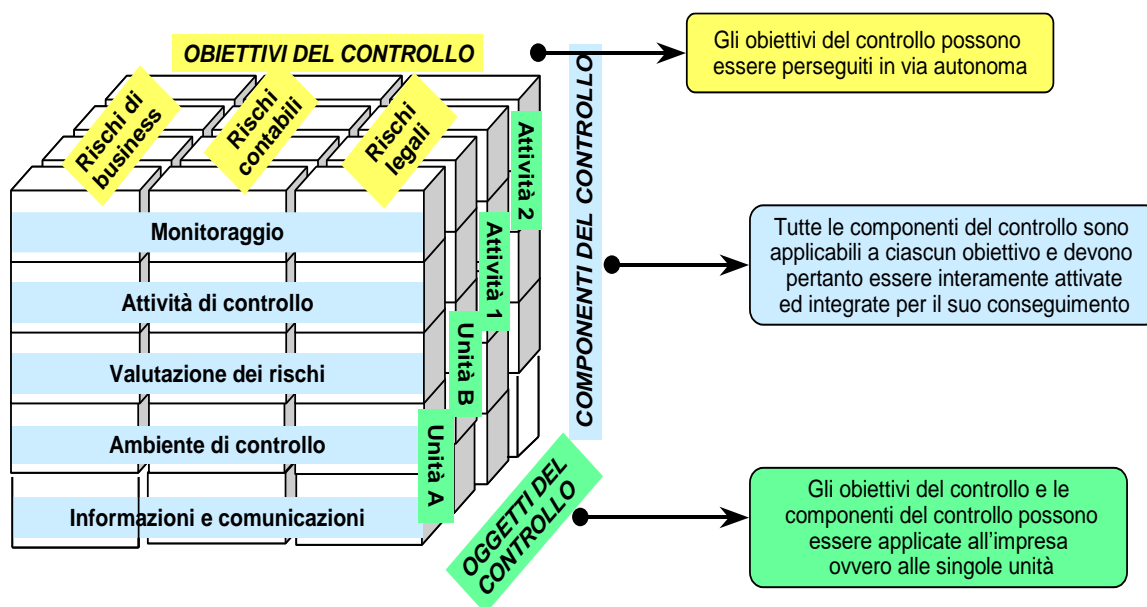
OBIETTIVI DEL CONTROLLO

Rischi di business

Rischi contabili

Rischi legali

Attività 2

Attività 1

Unità B

Unità A

Monitoraggio

Attività di controllo

Valutazione dei rischi

Ambiente di controllo

Informazioni e comunicazioni

COMPONENTI DEL CONTROLLO

OGGETTI DEL CONTROLLO

Gli obiettivi del controllo possono essere perseguiti in via autonoma

Tutte le componenti del controllo sono applicabili a ciascun obiettivo e devono pertanto essere interamente attivate ed integrate per il suo conseguimento

Gli obiettivi del controllo e le componenti del controllo possono essere applicate all'impresa ovvero alle singole unità